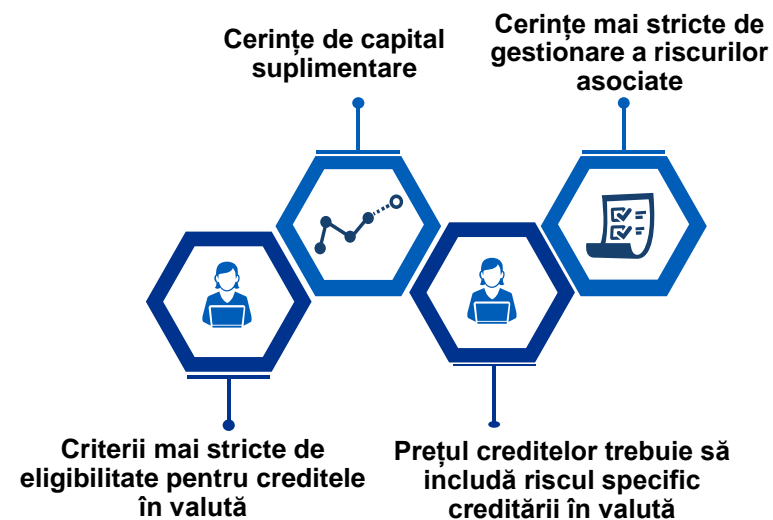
Cerințe de capital suplimentare

Cerințe mai stricte de gestionare a riscurilor asociate

Criterii mai stricte de eligibilitate pentru creditele în valută

Prețul creditelor trebuie să includă riscul specific creditării în valută